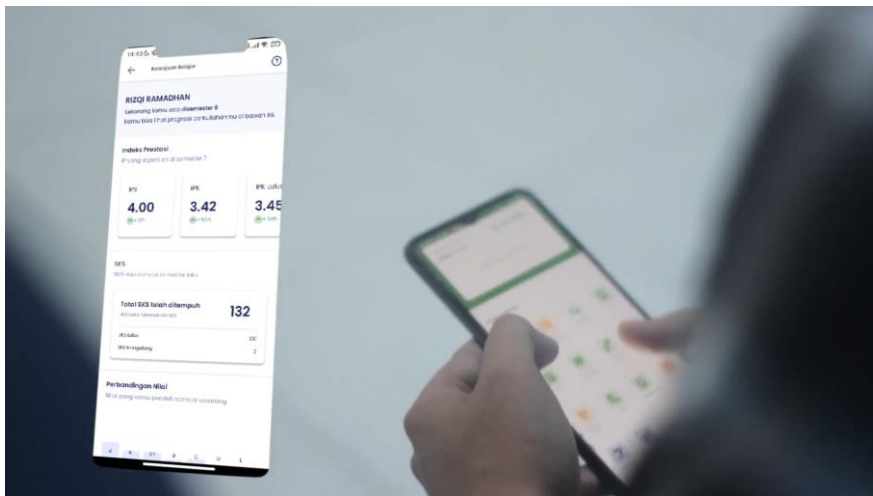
14:42

Kemajuan Belajar

RIZQI RAMADHAN

Sekarang kamu ada disemester 8
Kamu bisa lihat progress centu daharmmu di bawah ini.

Indeks Prestasi
IP yang diperoleh di semester ?

IPS
4.00

IPK
3.42

IPK
3.45

SKS
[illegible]

Total SKS telah ditempuh
132

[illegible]

SKS tertinggal
2

Perbandingan Nilai
Nilai yang kamu peroleh sampai sekarang

A A- B+ B C D E